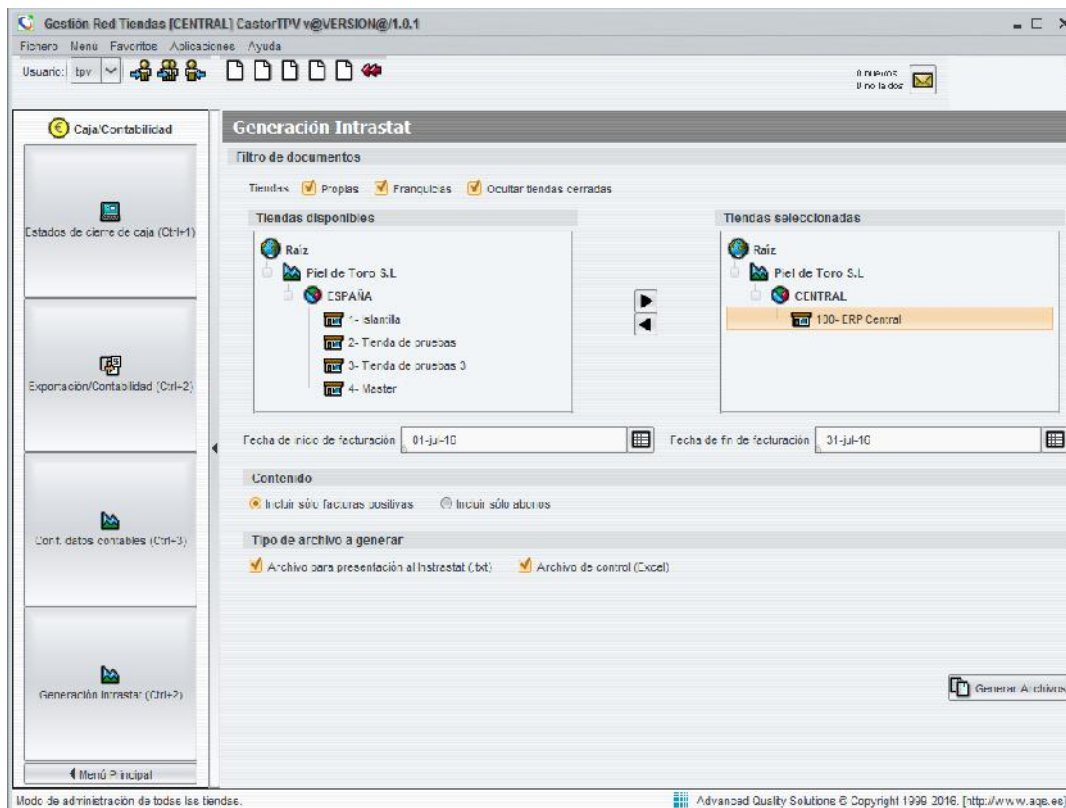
Gestión Red Tiendas [CENTRAL] CastorTPV v@VERSION@/1.0.1

Fichero Menu Favoritos Aplicaciones Ayuda

Usuario: tpv

0 nuevos
0 no leídos

Caja/Contabilidad

Estados de cierre de caja (Ctrl+1)

Exportación/Contabilidad (Ctrl+2)

Cont. datos contables (Ctrl+3)

Generación Intrastat (Ctrl+2)

Menú Principal

Generación Intrastat

Filtro de documentos

Tiendas Propias Franquicias Ocultar tiendas cerradas

Tiendas disponibles

Raíz
Piel de Toro S.L
ESPAÑA
1- Islantilla
2- Tienda de pruebas
3- Tienda de pruebas 3
4- Master

Tiendas seleccionadas

Raíz
Piel de Toro S.L
CENTRAL
100- ERP Central

Fecha de inicio de facturación 01-jul-16

Fecha de fin de facturación 31-jul-16

Contenido

Incluir sólo facturas positivas Incluir sólo abonos

Tipo de archivo a generar

Archivo para presentación al Intrastat (.txt) Archivo de control (Excel)

Generar Archivos

Modo de administración de todas las tiendas.

Advanced Quality Solutions © Copyright 1999 2016. [http://www.aqs.es]